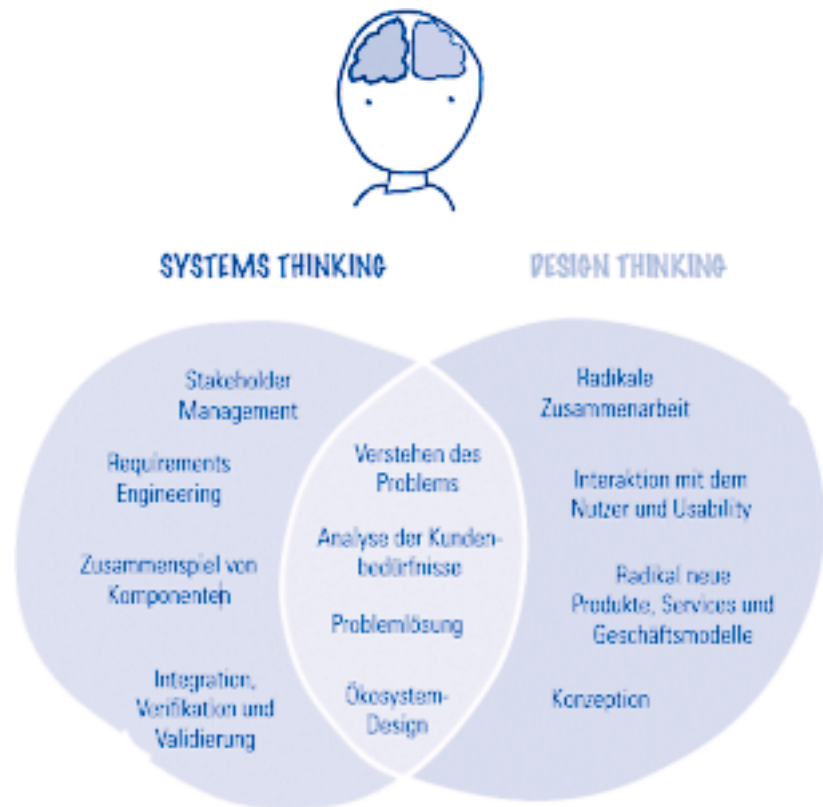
SYSTEMS THINKING

DESIGN THINKING

Stakeholder Management

Requirements Engineering

Zusammenspiel von Komponenten

Integration, Verifikation und Validierung

Verstehen des Problems

Analyse der Kundenbedürfnisse

Problemlösung

Ökosystem-Design

Radikale Zusammenarbeit

Interaktion mit dem Nutzer und Usability

Radikal neue Produkte, Services und Geschäftsmodelle

Konzeption